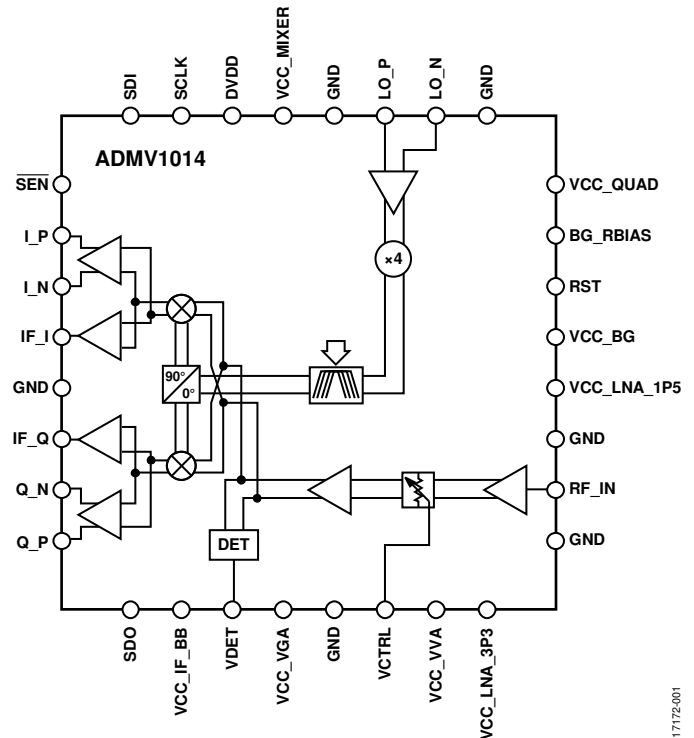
SDI
SCLK
DVDD
VCC_MIXER
GND
LO_P
LO_N
GND

ADMV1014

$\overline{SEN}$
I_P
I_N
IF_I
GND
IF_Q
Q_N
Q_P

×4

90°
0°

DET

VCC_QUAD
BG_RBIAS
RST
VCC_BG
VCC_LNA_1P5
GND
RF_IN
GND

SDO
VCC_IF_BB
VDET
VCC_VGA
GND
VCTRL
VCC_VVA
VCC_LNA_3P3

17172-001